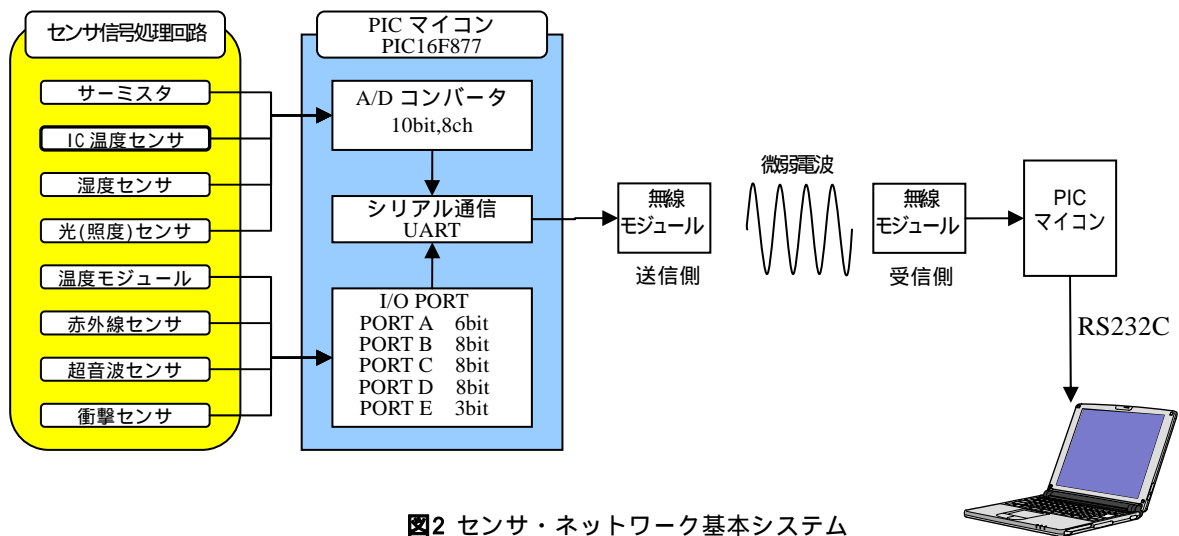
センサ信号処理回路

サーミスタ
IC 温度センサ
湿度センサ
光(照度)センサ
温度モジュール
赤外線センサ
超音波センサ
衝撃センサ

PIC マイコン
PIC16F877

A/D コンバータ
10bit,8ch

シリアル通信
UART

I/O PORT
PORT A 6bit
PORT B 8bit
PORT C 8bit
PORT D 8bit
PORT E 3bit

無線
モジュール
送信側

微弱電波

無線
モジュール
受信側

PIC
マイコン

RS232C

図2 センサ・ネットワーク基本システム